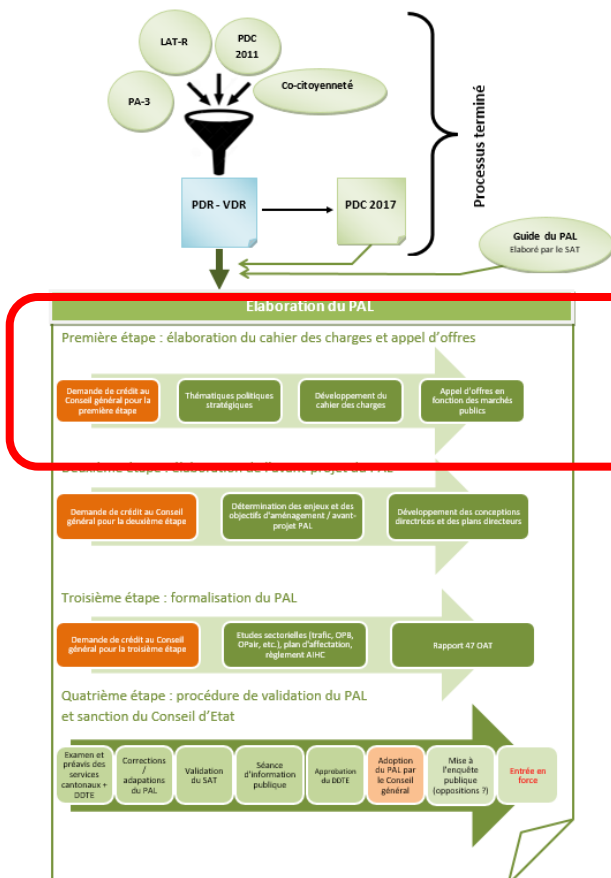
LAT-R

PDC 2011

PA-3

Co-citoyenneté

Processus terminé

PDR - VDR

PDC 2017

Guide du PAL
Elaboré par le SAT

Elaboration du PAL

Première étape : élaboration du cahier des charges et appel d'offres

Demande de crédit au Conseil général pour la première étape

Thématiques politiques stratégiques

Développement du cahier des charges

Appel d'offres en fonction des marchés publics

Deuxième étape : élaboration de l'avant-projet de PAL

Demande de crédit au Conseil général pour la deuxième étape

Détermination des enjeux et des objectifs d'aménagement / avant-projet PAL

Développement des conceptions directrices et des plans directeurs

Troisième étape : formalisation du PAL

Demande de crédit au Conseil général pour la troisième étape

Etudes sectorielles (trafic, OPB, OPair, etc.), plan d'affectation, règlement AIHC

Rapport 47 OAT

Quatrième étape : procédure de validation du PAL et sanction du Conseil d'Etat

Examen et préavis des services cantonaux + DDTE

Corrections / adaptations du PAL

Validation du SAT

Séance d'information publique

Approbation du DDTE

Adoption du PAL par le Conseil général

Mise à l'enquête publique (oppositions ?)

Entrée en force